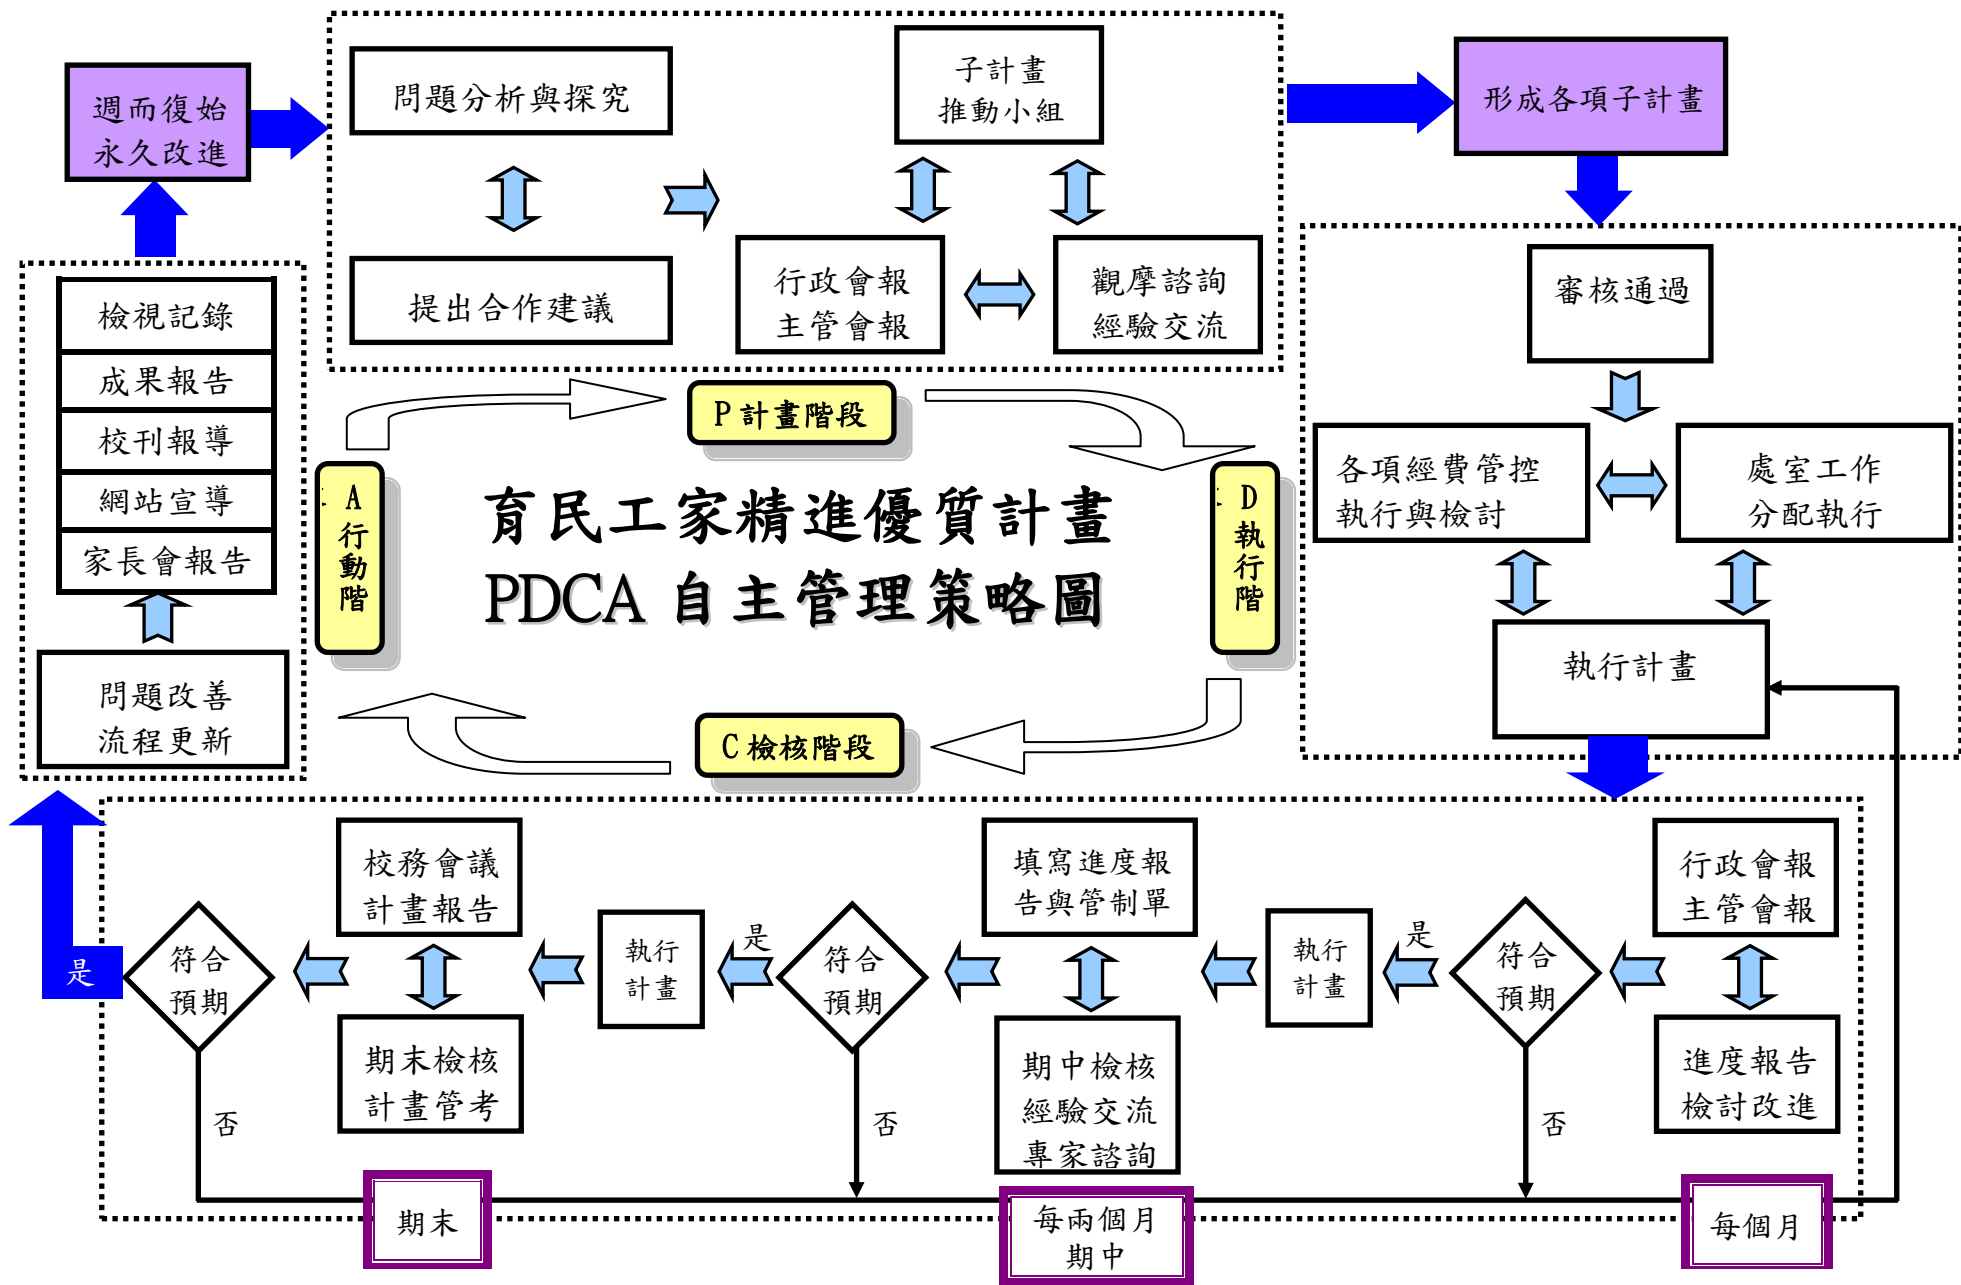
週而復始
永久改進

問題分析與探究

提出合作建議

子計畫
推動小組

行政會報
主管會報

觀摩諮詢
經驗交流

形成各項子計畫

審核通過

各項經費管控
執行與檢討

處室工作
分配執行

執行計畫

檢視記錄
成果報告
校刊報導
網站宣導
家長會報告

問題改善
流程更新

P 計畫階段

A 行動階

D 執行階

C 檢核階段

育民工家精進優質計畫
PDCA 自主管理策略圖

是

符合
預期

校務會議
計畫報告

期末檢核
計畫管考

執行
計畫

是

符合
預期

填寫進度報
告與管制單

期中檢核
經驗交流
專家諮詢

執行
計畫

是

符合
預期

行政會報
主管會報

進度報告
檢討改進

否

否

否

期末

每兩個月
期中

每個月